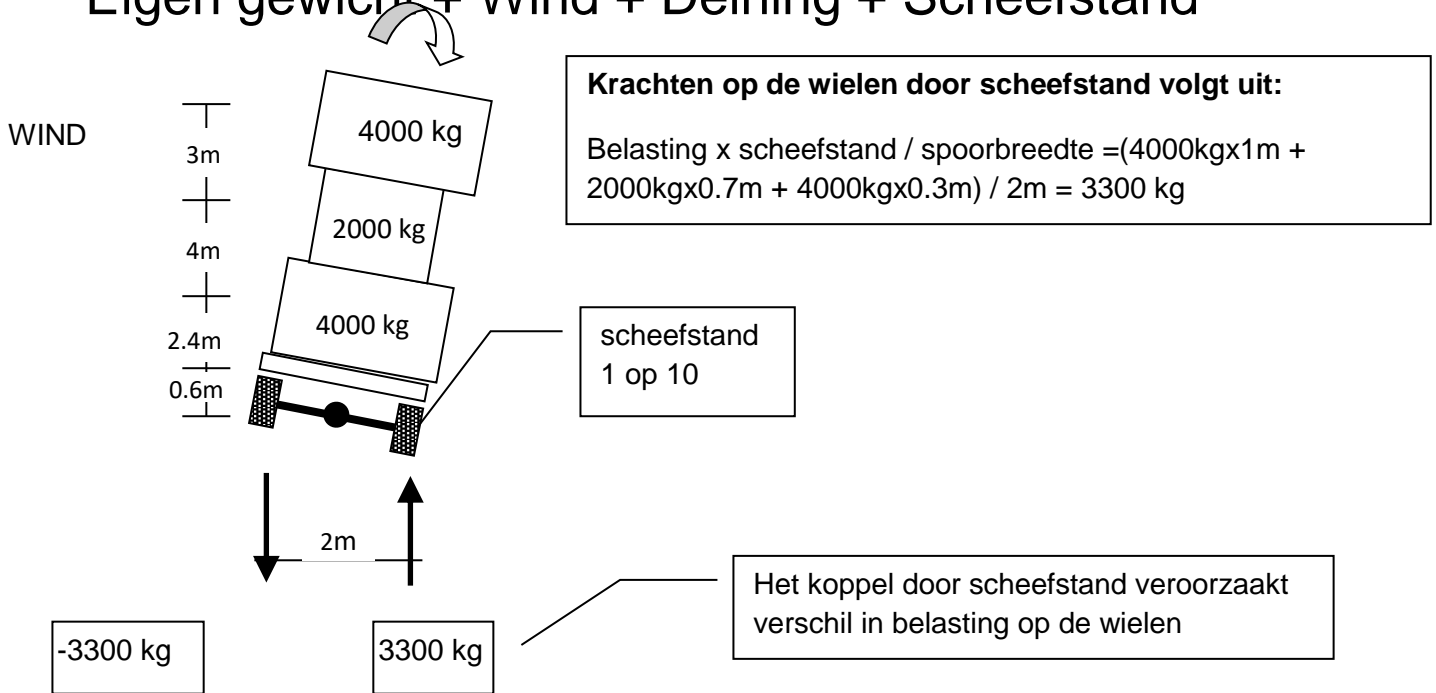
Eigen gewicht + Wind + Deining + Scheefstand

WIND

3m
4m
2.4m
0.6m

4000 kg
2000 kg
4000 kg

**Krachten op de wielen door scheefstand volgt uit:**

Belasting x scheefstand / spoorbreedte =(4000kgx1m + 2000kgx0.7m + 4000kgx0.3m) / 2m = 3300 kg

scheefstand
1 op 10

2m

Het koppel door scheefstand veroorzaakt verschil in belasting op de wielen

-3300 kg

3300 kg